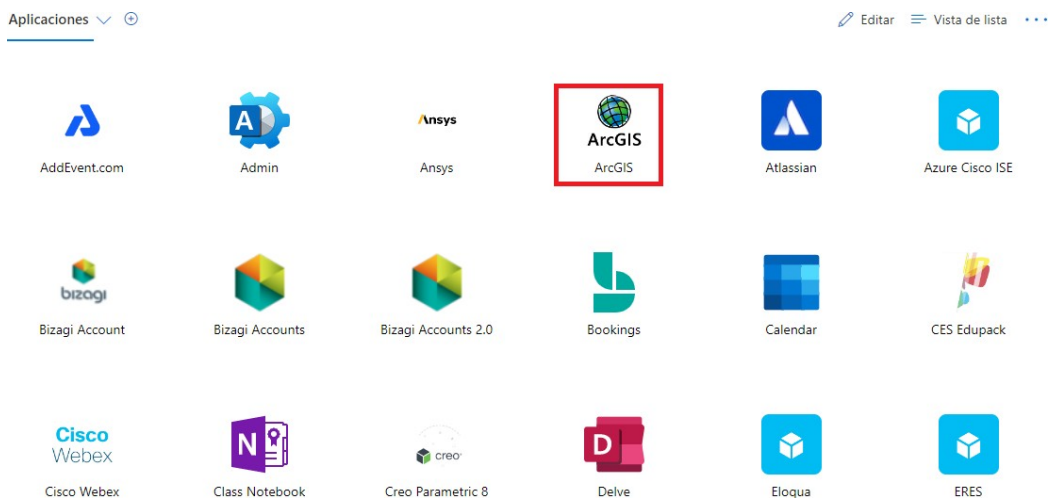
Aplicaciones ⊕ Editar Vista de lista ...

AddEvent.com

A Admin

Ansys Ansys

ArcGIS ArcGIS

Atlassian

Azure Cisco ISE

bizagi Bizagi Account

Bizagi Accounts

Bizagi Accounts 2.0

Bookings

Calendar

CES Edupack

Cisco Webex Cisco Webex

N Class Notebook

creo Creo Parametric 8

D Delve

Eloqua

ERES